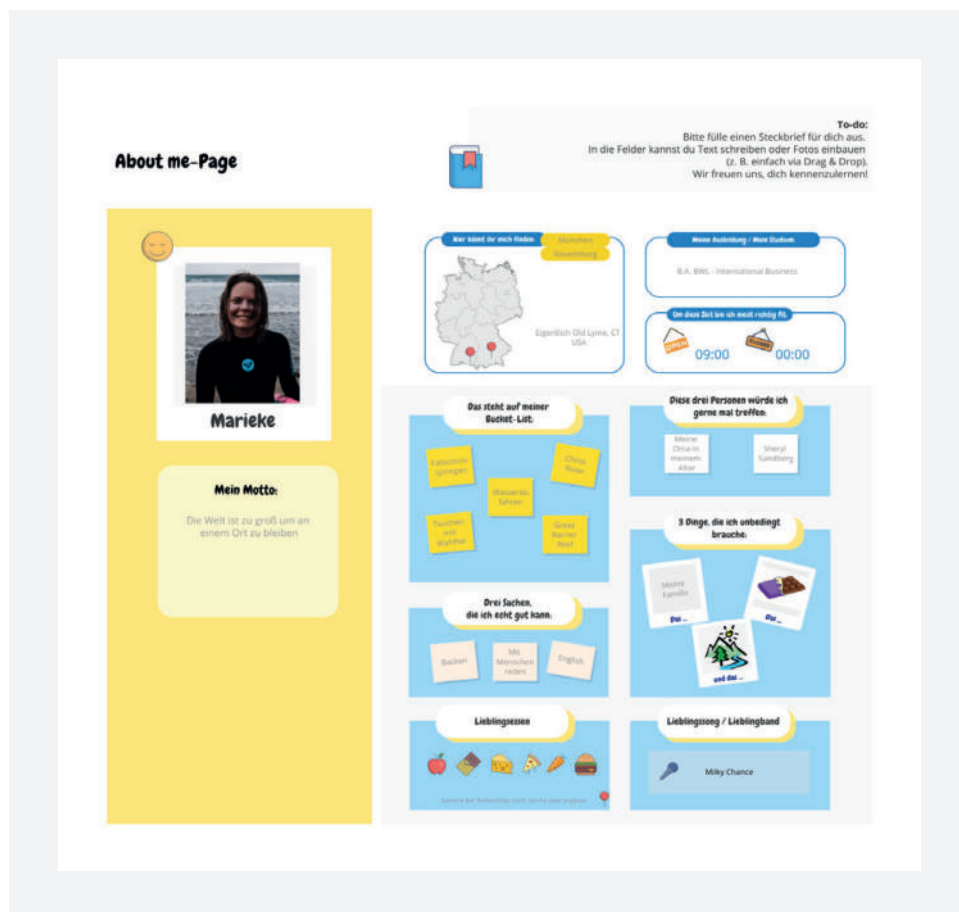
About me-Page

To-do:
Bitte fülle einen Steckbrief für dich aus.
In die Felder kannst du Text schreiben oder Fotos einbauen
(z. B. einfach via Drag & Drop).
Wir freuen uns, dich kennenzulernen!

Marieke

Mein Motto:

Die Welt ist zu groß um an einem Ort zu bleiben

Hier könnt ihr mich finden:

München

Regensburg

Eigentlich Old Lyme, CT USA

Meine Ausbildung / Mein Studium

B.A. BWL - International Business

Um diese Zeit bin ich meist richtig fit.

OPEN

09:00

CLOSED

00:00

Das steht auf meiner Bucket-List:

Fallschirm springen

China Reise

Wasserski fahren

Tauchen mit Walhai

Great Barrier Reef

Diese drei Personen würde ich gerne mal treffen:

Meine Oma in meinem Alter

Sheryl Sandberg

3 Dinge, die ich unbedingt brauche:

Meine Familie

Das ...

Das ...

und das ...

Drei Sachen, die ich echt gut kann:

Backen

Mit Menschen reden

English

Lieblingsessen

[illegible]

Lieblingssong / Lieblingsband

Milky Chance